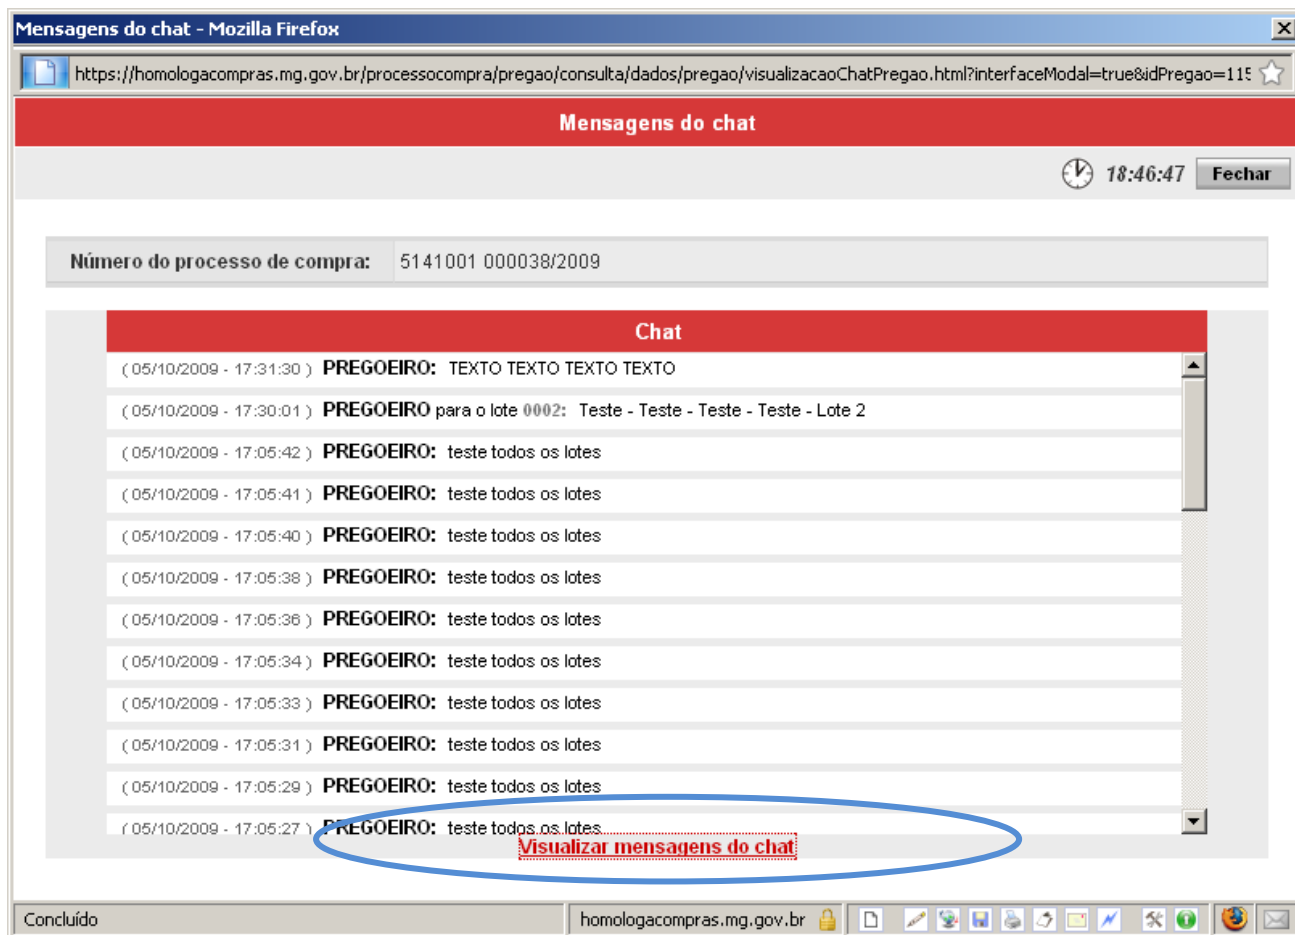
Mensagens do chat - Mozilla Firefox

https://homologacompras.mg.gov.br/processocompra/pregao/consulta/dados/pregao/visualizacaoChatPregao.html?interfaceModal=true&idPregao=115

Mensagens do chat

18:46:47 Fechar

Número do processo de compra: 5141001 000038/2009

Chat

( 05/10/2009 - 17:31:30 ) PREGOEIRO: TEXTO TEXTO TEXTO TEXTO

( 05/10/2009 - 17:30:01 ) PREGOEIRO para o lote 0002: Teste - Teste - Teste - Teste - Lote 2

( 05/10/2009 - 17:05:42 ) PREGOEIRO: teste todos os lotes

( 05/10/2009 - 17:05:41 ) PREGOEIRO: teste todos os lotes

( 05/10/2009 - 17:05:40 ) PREGOEIRO: teste todos os lotes

( 05/10/2009 - 17:05:38 ) PREGOEIRO: teste todos os lotes

( 05/10/2009 - 17:05:36 ) PREGOEIRO: teste todos os lotes

( 05/10/2009 - 17:05:34 ) PREGOEIRO: teste todos os lotes

( 05/10/2009 - 17:05:33 ) PREGOEIRO: teste todos os lotes

( 05/10/2009 - 17:05:31 ) PREGOEIRO: teste todos os lotes

( 05/10/2009 - 17:05:29 ) PREGOEIRO: teste todos os lotes

( 05/10/2009 - 17:05:27 ) PREGOEIRO: teste todos os lotes

Visualizar mensagens do chat

Concluído

homologacompras.mg.gov.br